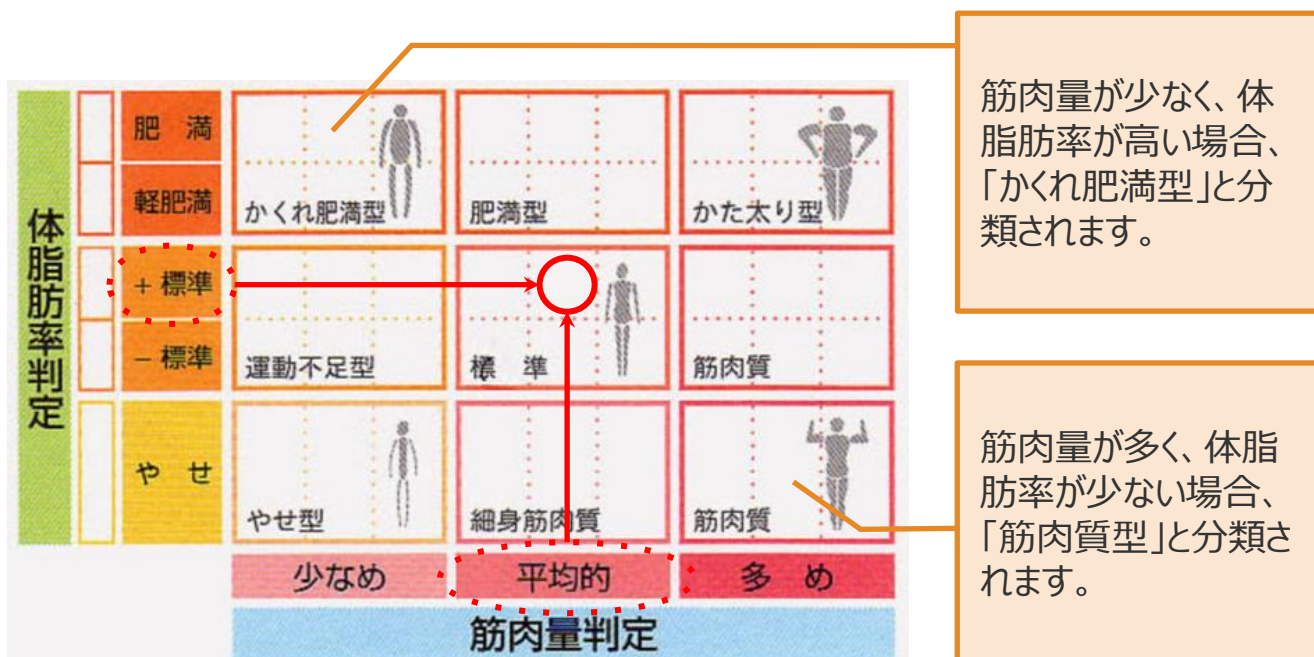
体脂肪率判定

| | | | |
|---|---|---|---|
| 肥満 | | | |
| 軽肥満 | かくれ肥満型 | 肥満型 | かた太り型 |
| ＋標準 | | | |
| －標準 | 運動不足型 | 標準 | 筋肉質 |
| やせ | やせ型 | 細身筋肉質 | 筋肉質 |
| | 少なめ | 平均的 | 多め |

筋肉量判定

筋肉量が少なく、体脂肪率が高い場合、「かくれ肥満型」と分類されます。

筋肉量が多く、体脂肪率が少ない場合、「筋肉質型」と分類されます。